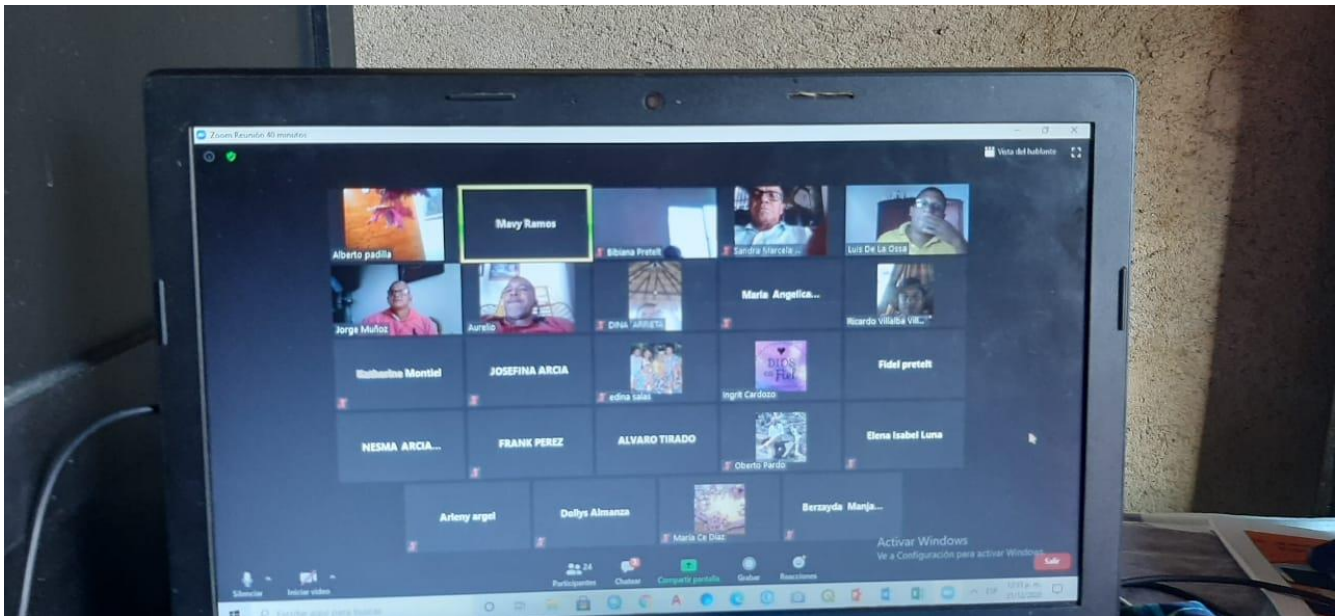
Zoom Reunión 40 minutos

Vista del hablante

Alberto padilla
Mavy Ramos
Bibiana Pretelt
Sandra Marcela ...
Luis De La Ossa
Jorge Muñoz
Aurelio
DINA ARRIETA
Maria Angelica...
Ricardo Villalba Vill...
Katherine Montiel
JOSEFINA ARCIA
edina salas
Ingrit Cardozo
Fidel pretelt
NESMA ARCIA...
FRANK PEREZ
ALVARO TIRADO
Oberto Pardo
Elena Isabel Luna
Arleny argel
Dollys Almanza
Maria Ce Diaz
Berzayda Manja...

DIOS es Fiel

Activar Windows
Ve a Configuración para activar Windows.

Silenciar
Iniciar video
24
Participantes
Chatear
Compartir pantalla
Grabar
Reacciones
Salir

Escribe aquí para buscar